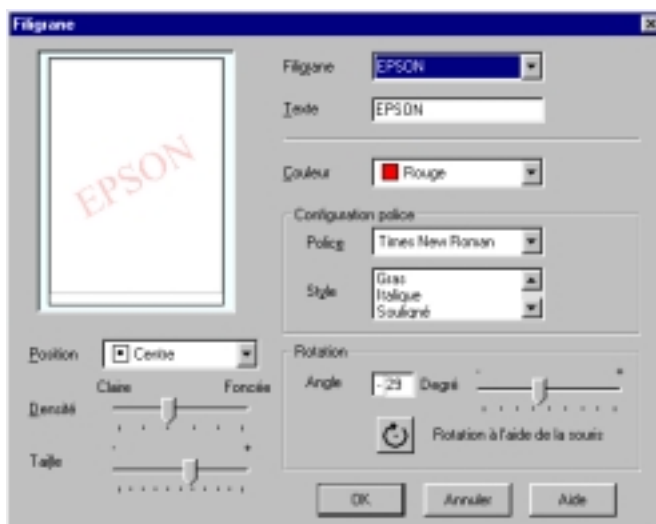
Filigrane

EPSON

Filigrane EPSON

Texte EPSON

Couleur Rouge

Configuration police

Police Times New Roman

Style Gras Italique Souligné

Position Centre

Claire Foncée

Densité

Taille

Rotation

Angle -29 Degré

Rotation à l'aide de la souris

OK Annuler Aide